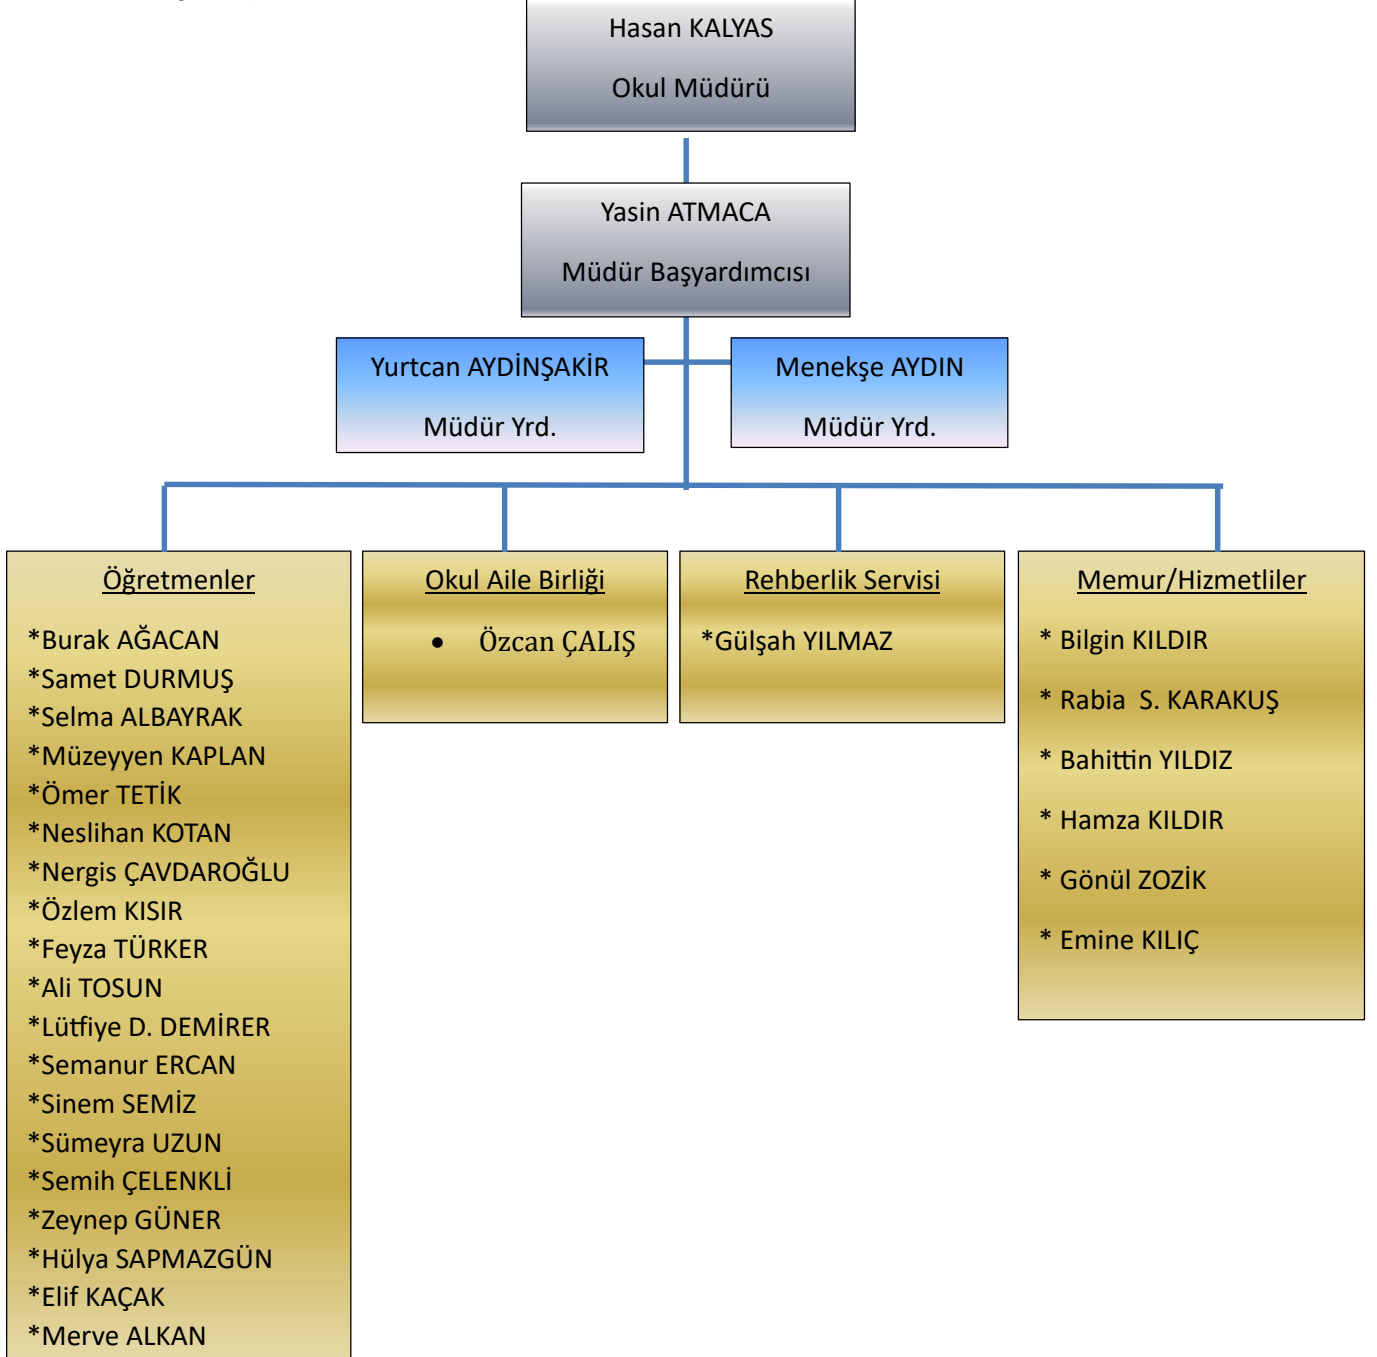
Hasan KALYAS

Okul Müdürü

Yasin ATMACA

Müdür Başyardımcısı

Yurtcan AYDİNŞAKİR

Müdür Yrd.

Menekşe AYDIN

Müdür Yrd.

Öğretmenler

*Burak AĞACAN
*Samet DURMUŞ
*Selma ALBAYRAK
*Müzeyyen KAPLAN
*Ömer TETİK
*Neslihan KOTAN
*Nergis ÇAVDAROĞLU
*Özlem KISIR
*Feyza TÜRKER
*Ali TOSUN
*Lütfiye D. DEMİRER
*Semanur ERCAN
*Sinem SEMİZ
*Sümeyra UZUN
*Semih ÇELENKLİ
*Zeynep GÜNER
*Hülya SAPMAZGÜN
*Elif KAÇAK
*Merve ALKAN

Okul Aile Birliği

• Özcan ÇALIŞ

Rehberlik Servisi

*Gülşah YILMAZ

Memur/Hizmetliler

* Bilgin KILDIR
* Rabia S. KARAKUŞ
* Bahittin YILDIZ
* Hamza KILDIR
* Gönül ZOZİK
* Emine KILIÇ